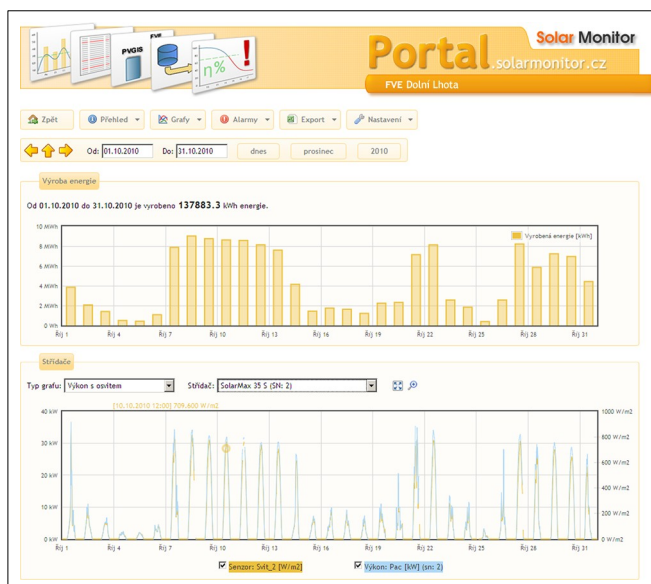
PVGIS
FVE
n%
Portal.solarmonitor.cz
Solar Monitor
FVE Dolní Lhota

Zpět | Přehled | Grafy | Alarmy | Export | Nastavení

Od: 01.10.2010 Do: 31.10.2010 dnes prosinec 2010

Výroba energie

Od 01.10.2010 do 31.10.2010 je vyrobeno 137883.3 kWh energie.

10 MWh
8 MWh
6 MWh
4 MWh
2 MWh
0 MWh

Vyrobená energie [kWh]

Říj 1 Říj 4 Říj 7 Říj 10 Říj 13 Říj 16 Říj 19 Říj 22 Říj 25 Říj 28 Říj 31

Střídače

Typ grafu: Výkon s osvitem Střídač: SolarMax 35 S (SN: 2)

[10.10.2010 12:00] 709.600 W/m2

40 kW
30 kW
20 kW
10 kW
0 kW

1000 W/m2
800 W/m2
600 W/m2
400 W/m2
200 W/m2
0 W/m2

Říj 1 Říj 4 Říj 7 Říj 10 Říj 13 Říj 16 Říj 19 Říj 22 Říj 25 Říj 28 Říj 31

Senzor: Svit_2 [W/m2] Výkon: Pac [kW] (sn: 2)